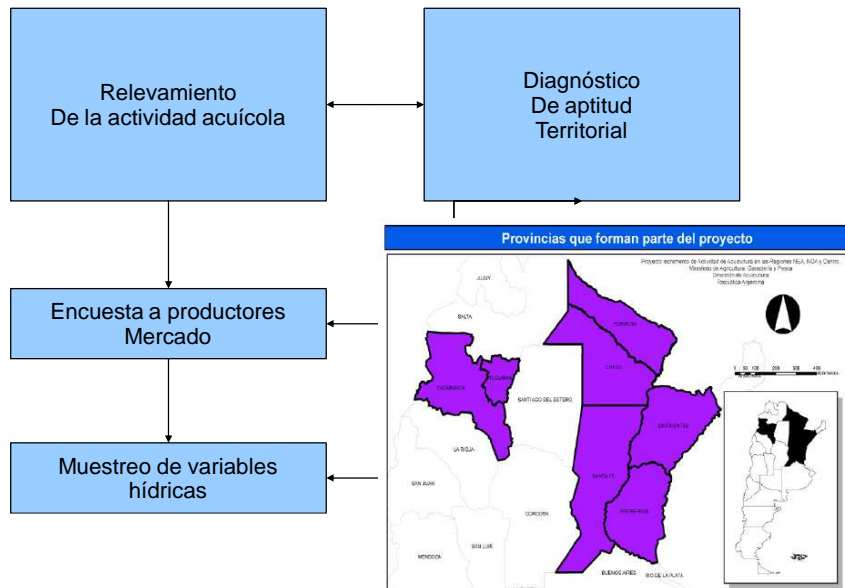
Relevamiento
De la actividad acuícola

Diagnóstico
De aptitud
Territorial

Encuesta a productores
Mercado

Muestreo de variables
hídricas

Provincias que forman parte del proyecto

Proyecto Incremento de la actividad de Acuicultura en las Regiones NEA, NOA y Centro.
Ministerio de Agricultura, Ganadería y Pesca
Dirección de Acuicultura
República Argentina

JUJUY
SALTA
FORMOSA
CHACO
CATAMARCA
TUCUMAN
SANTIAGO DEL ESTERO
CORRIENTES
LA RIOJA
SANTA FE
SAN JUAN
ENTRE RIOS
CORDOBA
SAN LUIS
MENDOZA
BUENOS AIRES
RIO DE LA PLATA
0 50 100 200 300 400 Kilómetros